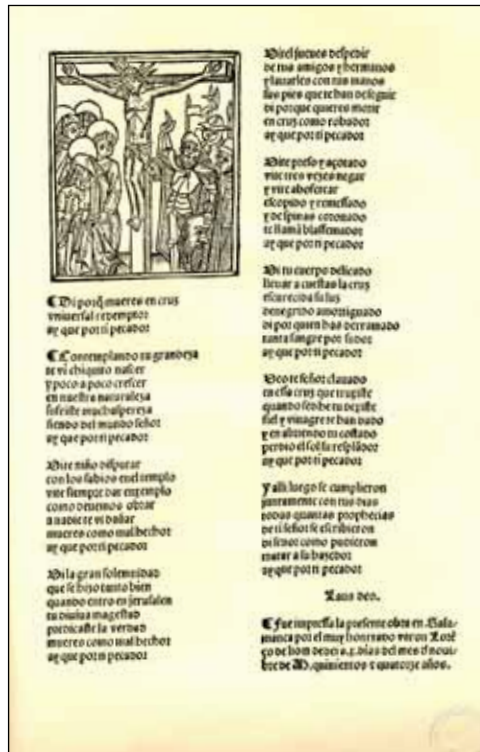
¶ Di porq̃ mueres en cruz
vniuersal redemptor
ay que por mi pecador

¶ Contemplando tu grandeza
te vi chiquito nascer
y poco a poco crecer
en nuestra naturaleza
sufriste mucha pereza
siendo del mundo señor
ay que por mi pecador

Dize niño despurar
con los sabios en el templo
vide siempre dar exemplo
como deuemos obrar
a nadie te vi dañar
muerto como mal hechor
ay que por mi pecador

Ni la gran solemnidad
que se hizo tanto bien
quando entro en jerusalen
tu diuina magestad
porque cesaste la verdad
muerto como mal hechor
ay que por mi pecador

Vide tus fuerças despedir
de tus amigos y hermanos
y lauarles con tus manos
los pies que te han de seguir
di porque quieres morir
en cruz como robador
ay que por mi pecador

Vide preso y açotado
vide tres vezes negar
y vide abofetear
escopido y escarnescido
y de espinas coronado
te llamã blasfemador
ay que por mi pecador

Ni tu cuerpo delicado
lleuar a cuestas la cruz
escurecida su luz
denegrido amortiguado
di por quien has derramado
tanta sangre por sudor
ay que por mi pecador

Veo te señor clauado
en essa cruz que truxiste
quando se de te pediste
hiel y vinagre te han dado
y en abriendo tu costado
perdio el sol su resplandor
ay que por mi pecador

Y alli luego se cumplieron
justamente con tus dias
todas quantas prophecias
de ti señor se escribieron
di señor como pudieron
matar a su hazedor
ay que por mi pecador

Laus deo.

¶ Fue impressa la presente obra en Salamanca por el muy honrrado varon Lorẽço de hõ dedei a .x. dias del mes d' nouiẽbre de M. quinientos y quatorze años.